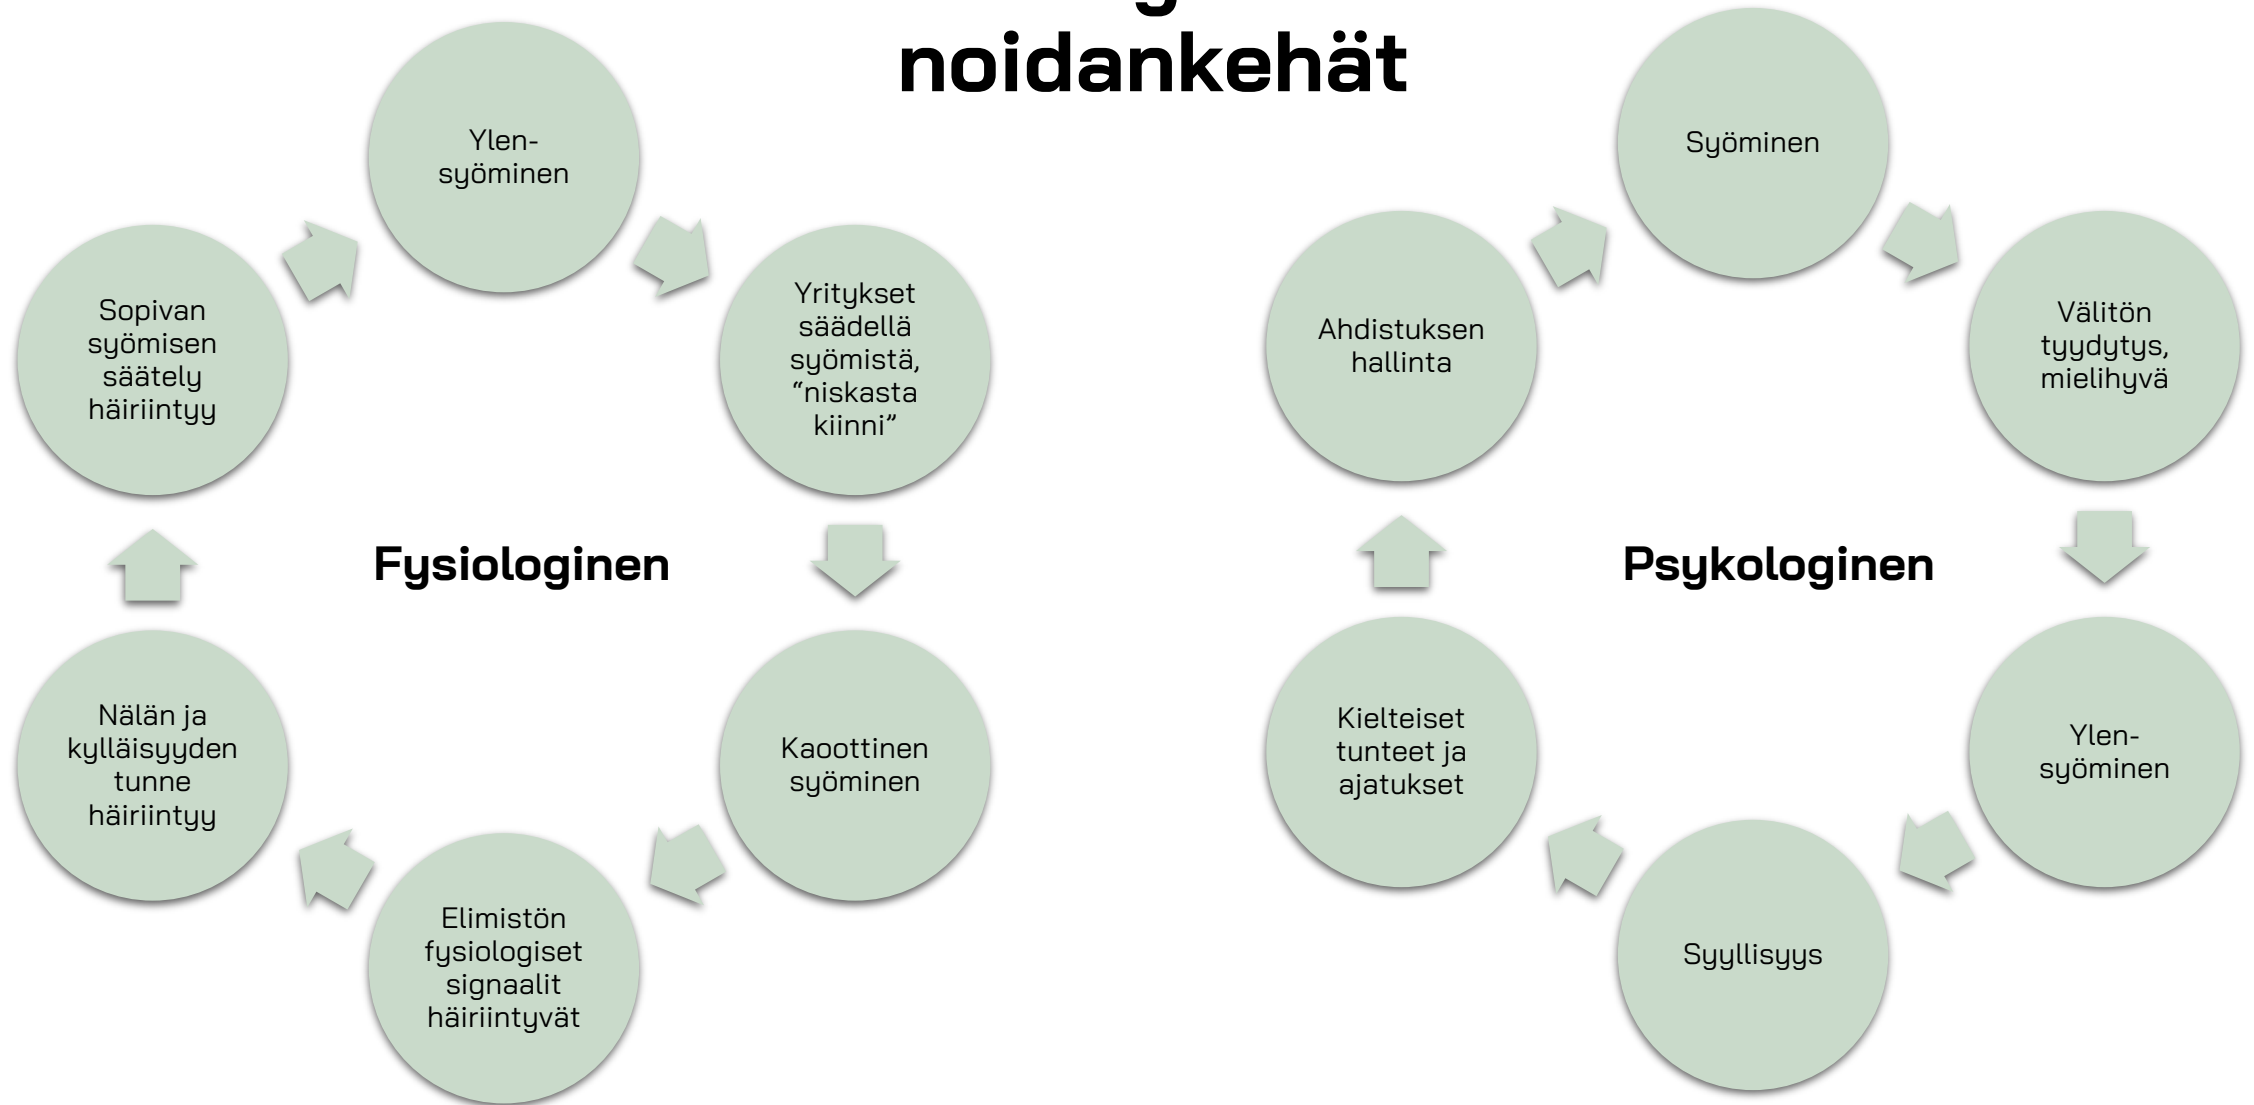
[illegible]
noidankehät

Ylen-syöminen

Yritykset säädellä syömistä, “niskasta kiinni”

Kaoottinen syöminen

Elimistön fysiologiset signaalit häiriintyvät

Nälän ja kylläisyyden tunne häiriintyy

Sopivan syömisen säätely häiriintyy

Fysiologinen

Syöminen

Välitön tyydytys, mielihyvä

Ylen-syöminen

Syyllisyys

Kielteiset tunteet ja ajatukset

Ahdistuksen hallinta

Psykologinen